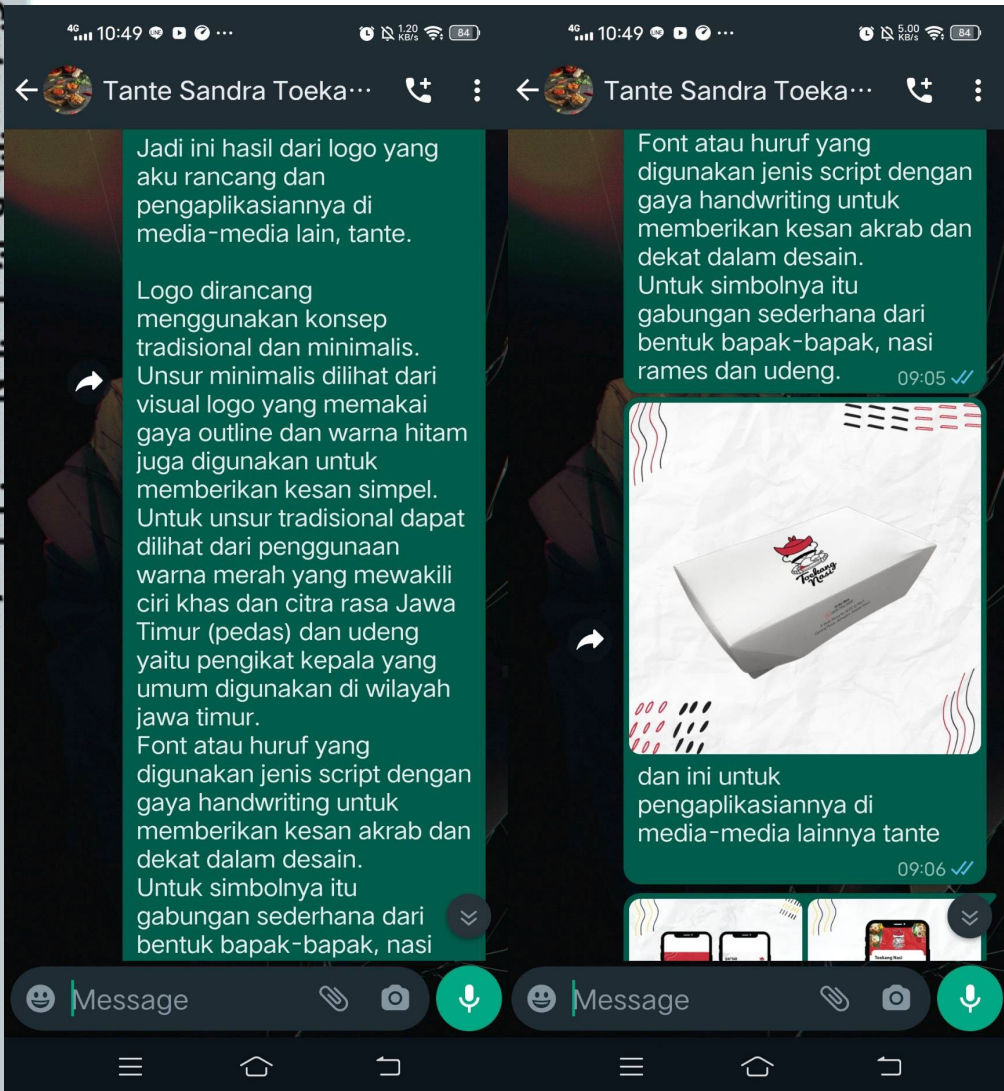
4G 10:49 ··· 1.20 KB/s 84

Tante Sandra Toeka···

Jadi ini hasil dari logo yang aku rancang dan pengaplikasiannya di media-media lain, tante.

Logo dirancang menggunakan konsep tradisional dan minimalis. Unsur minimalis dilihat dari visual logo yang memakai gaya outline dan warna hitam juga digunakan untuk memberikan kesan simpel. Untuk unsur tradisional dapat dilihat dari penggunaan warna merah yang mewakili ciri khas dan citra rasa Jawa Timur (pedas) dan udeng yaitu pengikat kepala yang umum digunakan di wilayah jawa timur.
Font atau huruf yang digunakan jenis script dengan gaya handwriting untuk memberikan kesan akrab dan dekat dalam desain.
Untuk simbolnya itu gabungan sederhana dari bentuk bapak-bapak, nasi

Message

4G 10:49 ··· 5.00 KB/s 84

Tante Sandra Toeka···

Font atau huruf yang digunakan jenis script dengan gaya handwriting untuk memberikan kesan akrab dan dekat dalam desain.
Untuk simbolnya itu gabungan sederhana dari bentuk bapak-bapak, nasi rames dan udeng. 09:05

Toekang Nasi

dan ini untuk pengaplikasiannya di media-media lainnya tante 09:06

Toekang Nasi

Message